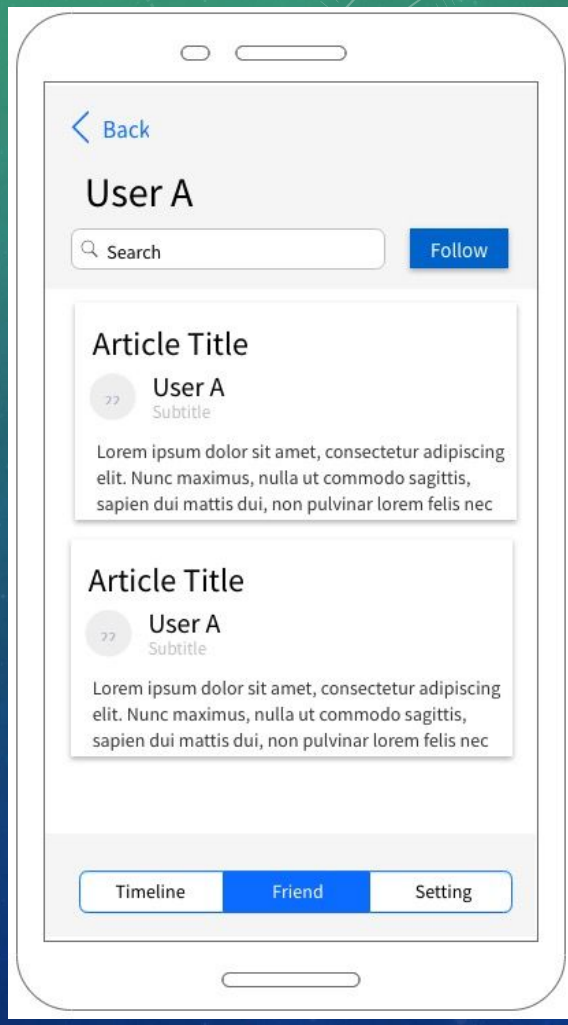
< Back

User A

Search

Follow

Article Title

User A
Subtitle

Lorem ipsum dolor sit amet, consectetur adipiscing elit. Nunc maximus, nulla ut commodo sagittis, sapien dui mattis dui, non pulvinar lorem felis nec

Article Title

User A
Subtitle

Lorem ipsum dolor sit amet, consectetur adipiscing elit. Nunc maximus, nulla ut commodo sagittis, sapien dui mattis dui, non pulvinar lorem felis nec

Timeline | Friend | Setting